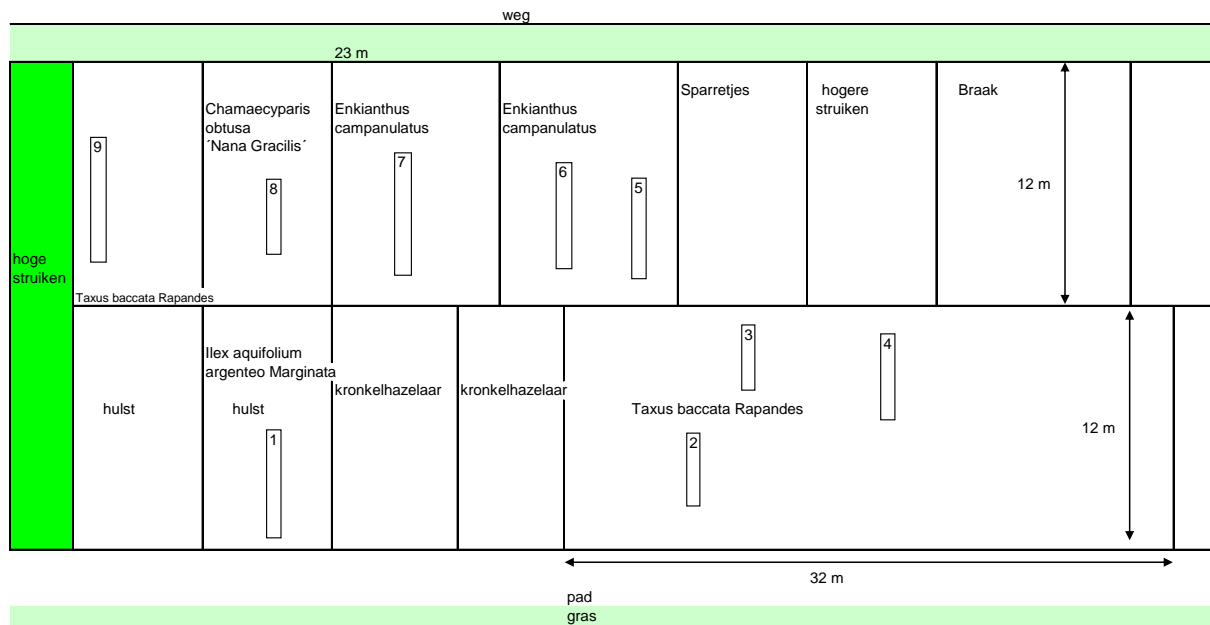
weg

23 m

hoge struiken

9

Taxus baccata Rapandes

Chamaecyparis obtusa ´Nana Gracilis´

8

Enkianthus campanulatus

7

Enkianthus campanulatus

6

5

Sparretjes

hogere struiken

Braak

12 m

hulst

Ilex aquifolium argenteo Marginata

hulst

1

kronkelhazelaar

kronkelhazelaar

3

4

Taxus baccata Rapandes

2

12 m

32 m

pad

gras